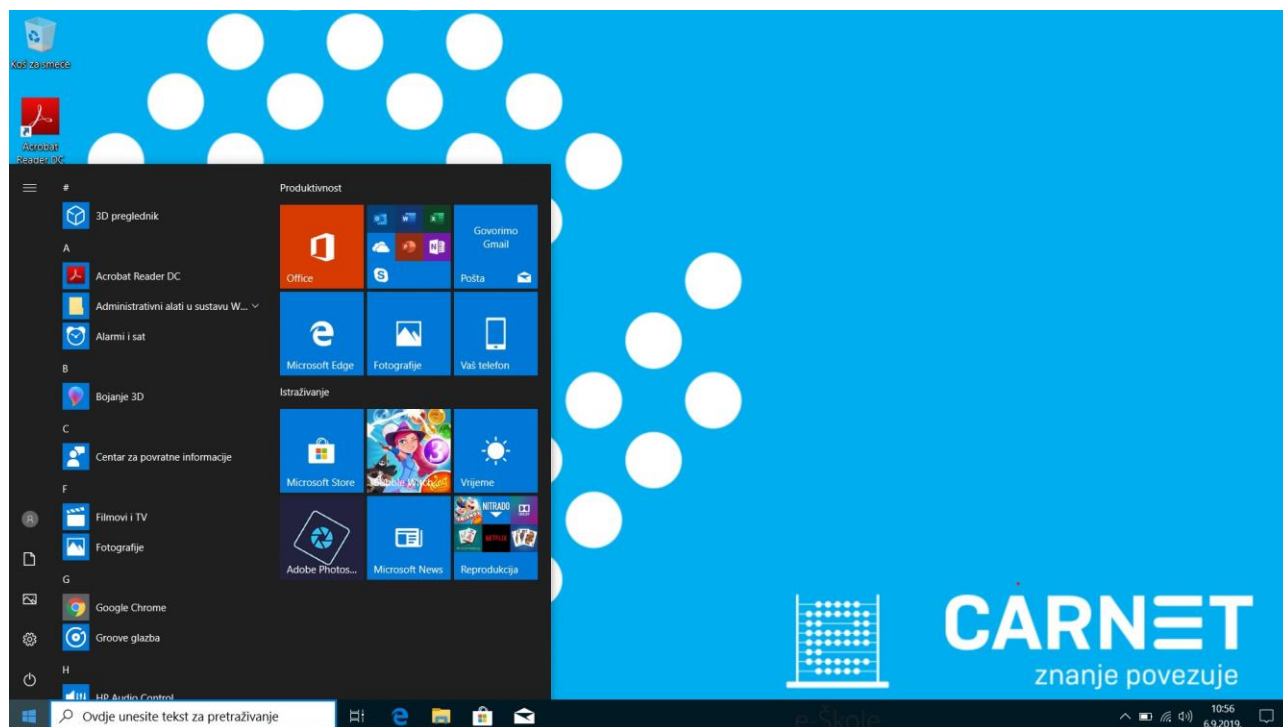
Koš za smeće

Acrobat Reader DC

#
3D preglednik
A
Acrobat Reader DC
Administrativni alati u sustavu W...
Alarmi i sat
B
Bojanje 3D
C
Centar za povratne informacije
F
Filmovi i TV
Fotografije
G
Google Chrome
Groove glazba
H
HP Audio Control

Produktivnost
Office
Govorimo Gmail
Pošta
Microsoft Edge
Fotografije
Vaš telefon
Istraživanje
Microsoft Store
Bubble Witch 3
Vrijeme
Adobe Photos...
Microsoft News
Reprodukcija
NITRADO
NETFLIX

CARNET
znanje povezuje
e-Škole

Ovdje unesite tekst za pretraživanje
10:56
6.9.2019.